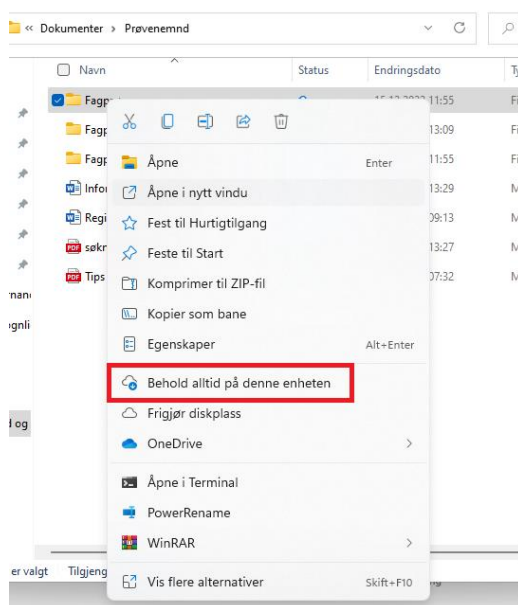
« Dokumenter › Prøvenemnd

Navn | Status | Endringsdato | Ty

Fagp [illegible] 11:55 Fi
Fagp 13:09 Fi
Fagp 11:55 Fi
Infor 13:29 M
Regi 09:13 M
søkn 13:27 M
Tips 07:32 M

nan
agnli
d og

Åpne Enter
Åpne i nytt vindu
Fest til Hurtigtilgang
Feste til Start
Komprimer til ZIP-fil
Kopier som bane
Egenskaper Alt+Enter
Behold alltid på denne enheten
Frigjør diskplass
OneDrive
Åpne i Terminal
PowerRename
WinRAR
Vis flere alternativer Skift+F10

er valgt Tilgjeng